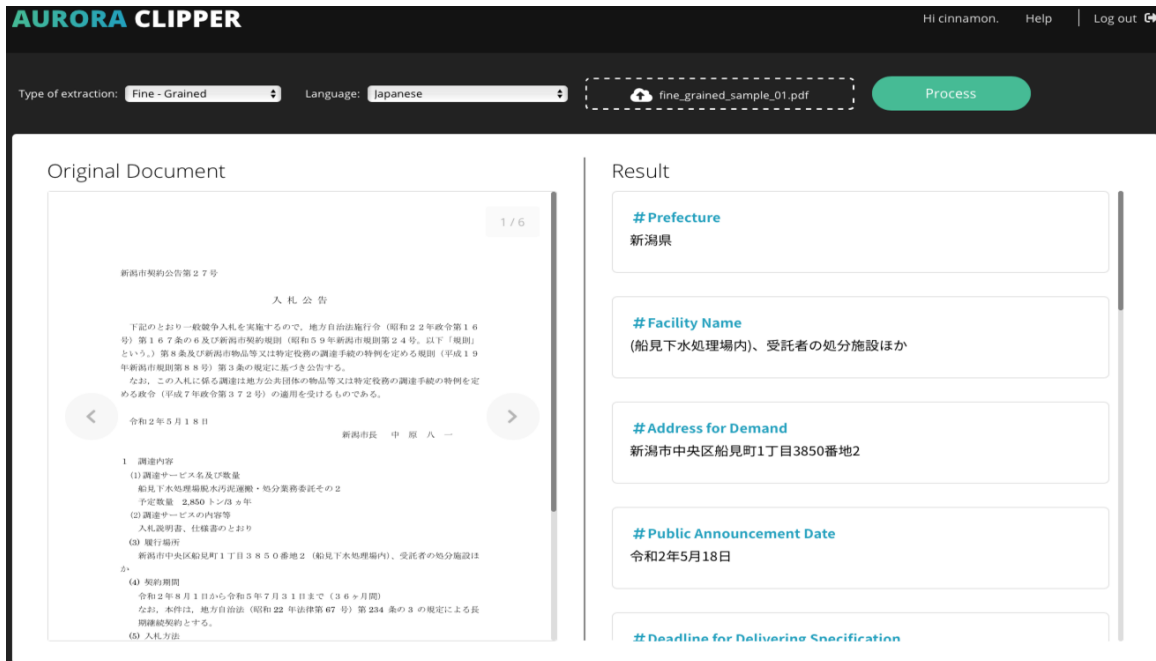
AURORA CLIPPER

Hi cinnamon. Help | Log out

Type of extraction: Fine - Grained
Language: Japanese
fine_grained_sample_01.pdf
Process

Original Document

1 / 6

新潟市契約公告第２７号

入 札 公 告

下記のとおり一般競争入札を実施するので、地方自治法施行令（昭和２２年政令第１６号）第１６７条の６及び新潟市契約規則（昭和５９年新潟市規則第２４号。以下「規則」という。）第８条及び新潟市物品等又は特定役務の調達手続の特例を定める規則（平成１９年新潟市規則第８８号）第３条の規定に基づき公告する。
なお、この入札に係る調達は地方公共団体の物品等又は特定役務の調達手続の特例を定める政令（平成７年政令第３７２号）の適用を受けるものである。

令和２年５月１８日
新潟市長　中 原 八 一

１　調達内容
(1) 調達サービス名及び数量
船見下水処理場脱水汚泥運搬・処分業務委託その２
予定数量　2,850 トン/3 ヵ年
(2) 調達サービスの内容等
入札説明書、仕様書のとおり
(3) 履行場所
新潟市中央区船見町１丁目３８５０番地２（船見下水処理場内）、受託者の処分施設ほか
(4) 契約期間
令和２年８月１日から令和５年７月３１日まで（３６ヶ月間）
なお、本件は、地方自治法（昭和 22 年法律第 67 号）第 234 条の 3 の規定による長期継続契約とする。
(5) 入札方法

Result

#Prefecture
新潟県

#Facility Name
(船見下水処理場内)、受託者の処分施設ほか

#Address for Demand
新潟市中央区船見町1丁目3850番地2

#Public Announcement Date
令和2年5月18日

#Deadline for Delivering Specification